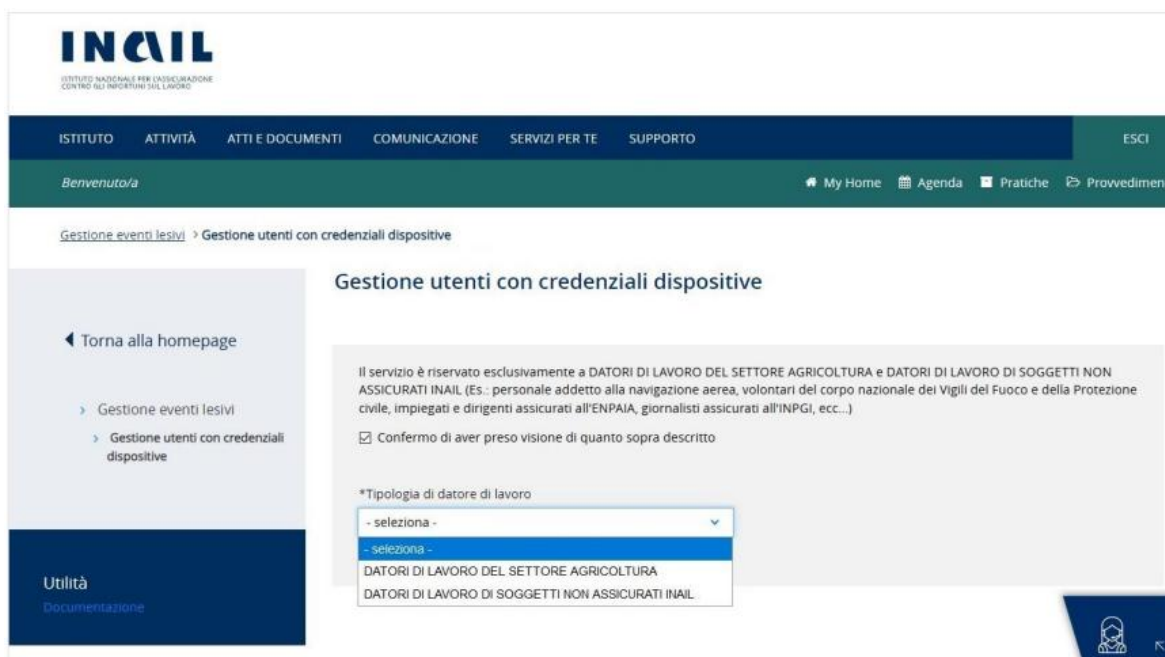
INAIL
ISTITUTO NAZIONALE PER L'ASSICURAZIONE CONTRO GLI INFORTUNI SUL LAVORO

ISTITUTO ATTIVITÀ ATTI E DOCUMENTI COMUNICAZIONE SERVIZI PER TE SUPPORTO ESCI

Benvenuto/a

My Home Agenda Pratiche Provvedimen

Gestione eventi lesivi > Gestione utenti con credenziali dispositive

Gestione utenti con credenziali dispositive

◀ Torna alla homepage

› Gestione eventi lesivi
› Gestione utenti con credenziali dispositive

Il servizio è riservato esclusivamente a DATORI DI LAVORO DEL SETTORE AGRICOLTURA e DATORI DI LAVORO DI SOGGETTI NON ASSICURATI INAIL (Es.: personale addetto alla navigazione aerea, volontari del corpo nazionale dei Vigili del Fuoco e della Protezione civile, impiegati e dirigenti assicurati all'ENPAIA, giornalisti assicurati all'INPGI, ecc...)

☑ Confermo di aver preso visione di quanto sopra descritto

*Tipologia di datore di lavoro

- seleziona -
- seleziona -
DATORI DI LAVORO DEL SETTORE AGRICOLTURA
DATORI DI LAVORO DI SOGGETTI NON ASSICURATI INAIL

Utilità
Documentazione